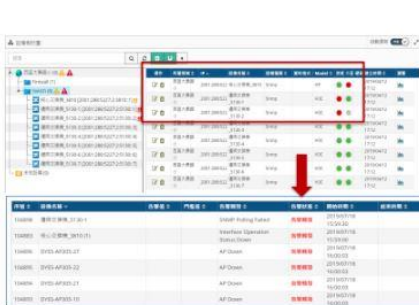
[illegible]

| 序號 | 設備名稱 | 告警值 | 門檻值 | 告警類型 | 告警狀態 | 開始時間 | 結束時間 |
|---|---|---|---|---|---|---|---|
| 104895 | 遠傳元件_5130-1 | | | SNMP Polling Failed | 告警觸發 | 2019/07/16 15:59:30 | |
| 104894 | 中心交換機_5810 [1] | | | Interface Operation Status Down | 告警觸發 | 2019/07/16 15:59:08 | |
| 104893 | DVES-AP305-27 | | | AP Down | 告警觸發 | 2019/07/16 16:00:03 | |
| 104892 | DVES-AP305-22 | | | AP Down | 告警觸發 | 2019/07/16 16:00:03 | |
| 104891 | DVES-AP305-21 | | | AP Down | 告警觸發 | 2019/07/16 16:00:03 | |
| 104890 | DVES-AP305-10 | | | AP Down | 告警觸發 | 2019/07/16 16:00:03 | |